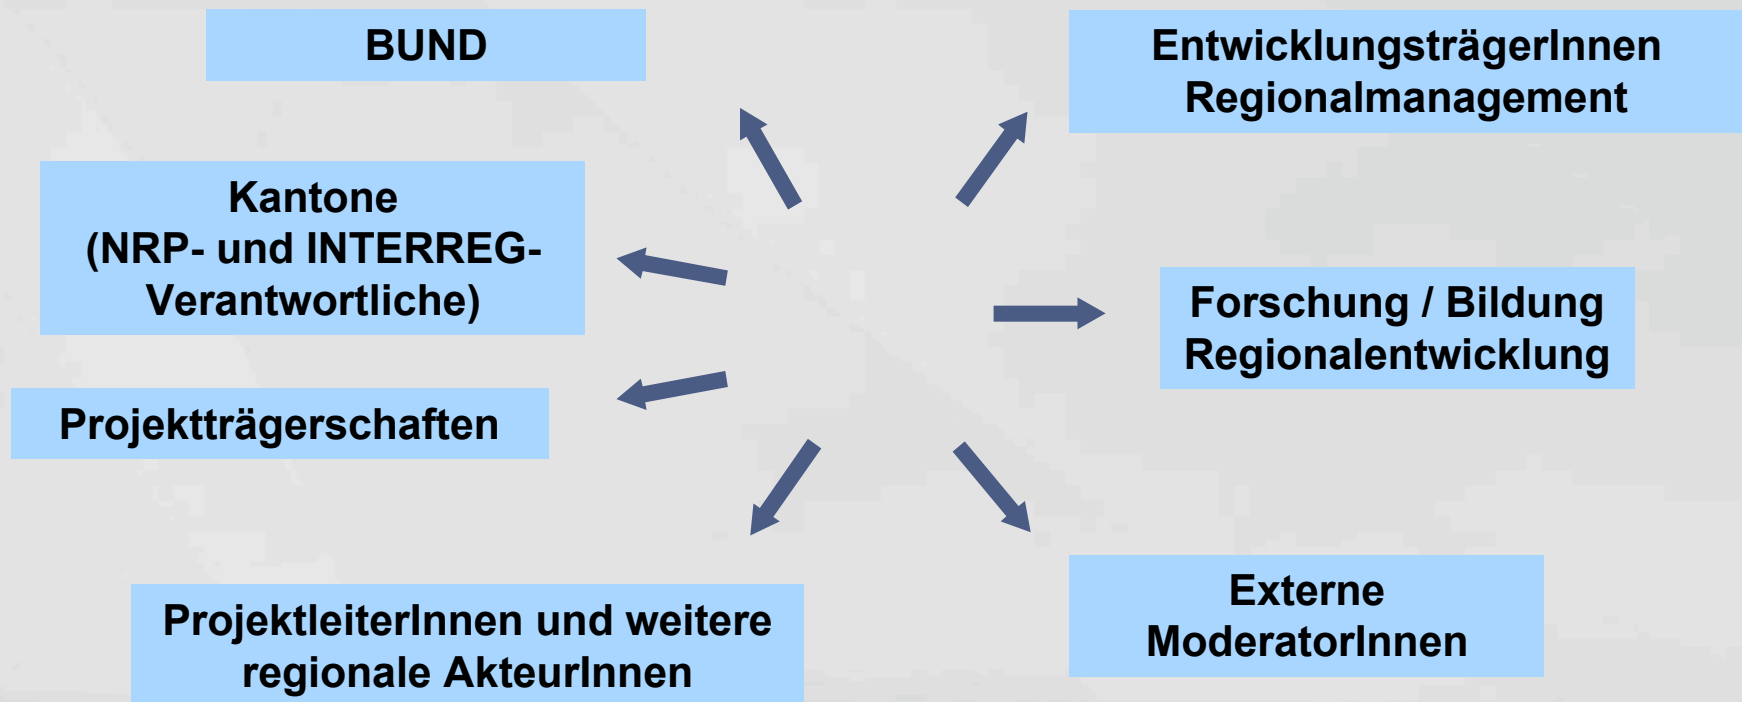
BUND

EntwicklungsträgerInnen
Regionalmanagement

Kantone
(NRP- und INTERREG-Verantwortliche)

Forschung / Bildung
Regionalentwicklung

Projektträgerschaften

Externe
ModeratorInnen

ProjektleiterInnen und weitere regionale AkteurInnen